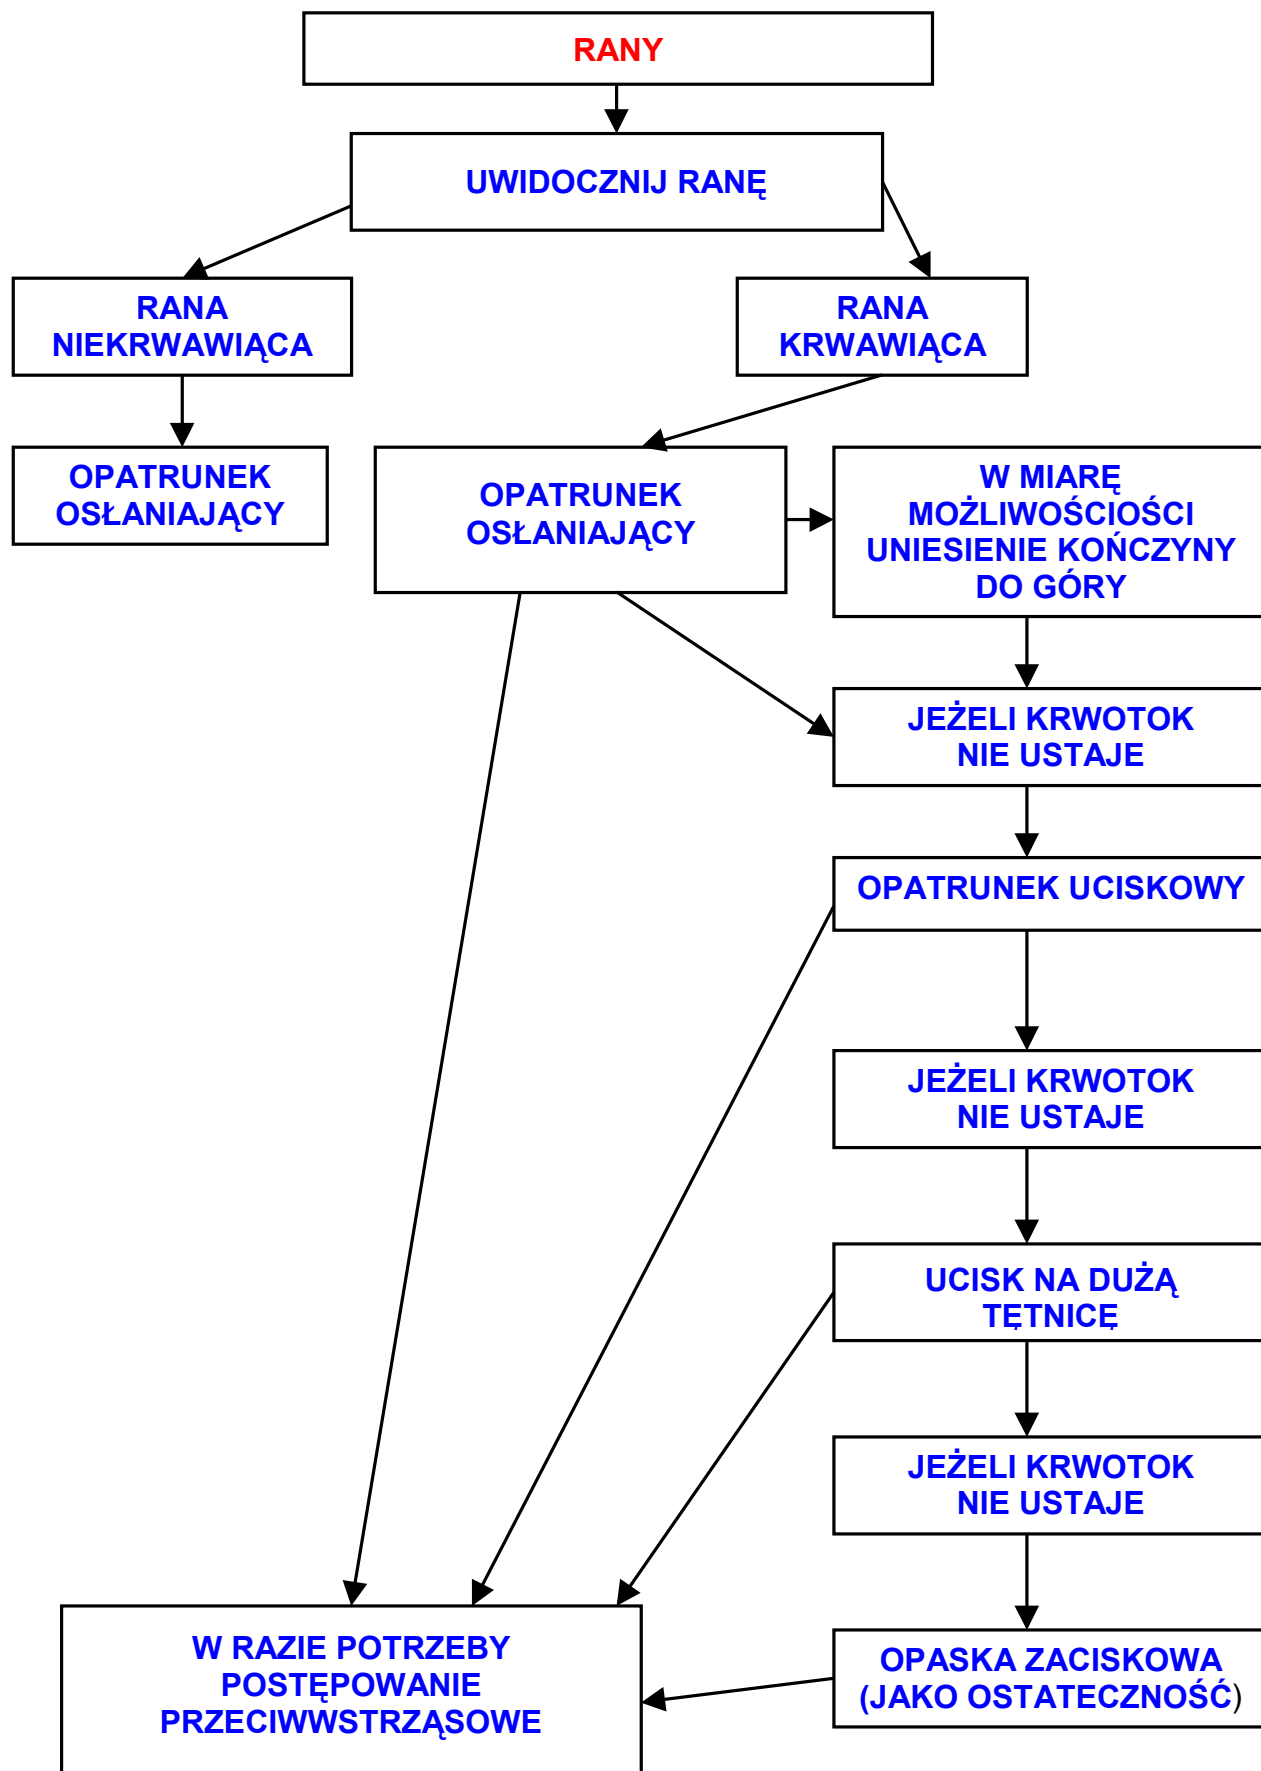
RANY

UWIDOCZNIJ RANĘ

RANA NIEKRWAWIĄCA

RANA KRWAWIĄCA

OPATRUNEK OSŁANIAJĄCY

OPATRUNEK OSŁANIAJĄCY

W MIARĘ MOŻLIWOŚCIOŚCI UNIESIENIE KOŃCZYNY DO GÓRY

JEŻELI KRWOTOK NIE USTAJE

OPATRUNEK UCISKOWY

JEŻELI KRWOTOK NIE USTAJE

UCISK NA DUŻĄ TĘTNICĘ

JEŻELI KRWOTOK NIE USTAJE

OPASKA ZACISKOWA (JAKO OSTATECZNOŚĆ)

W RAZIE POTRZEBY POSTĘPOWANIE PRZECIWWSTRZĄSOWE